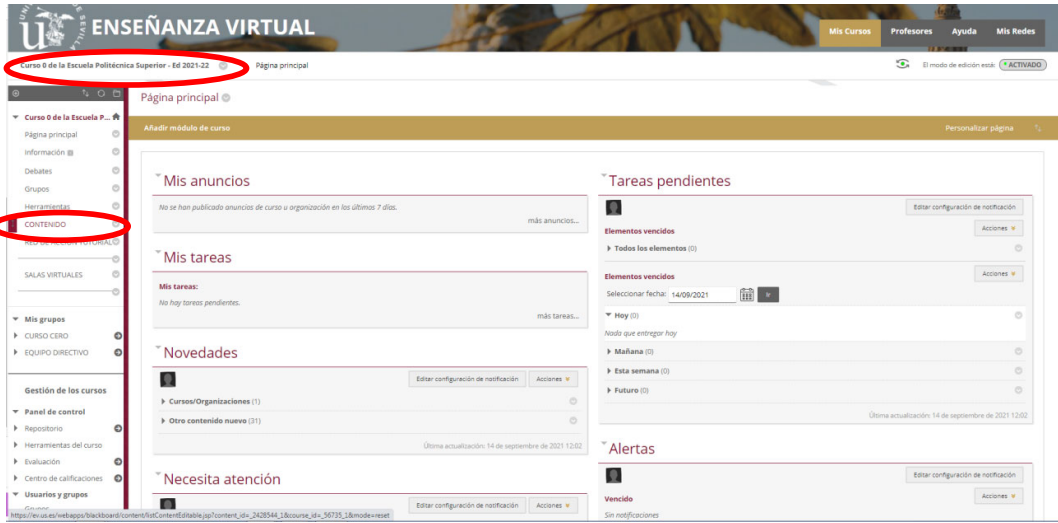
ENSEÑANZA VIRTUAL

Mis Cursos | Profesores | Ayuda | Mis Redes

Curso 0 de la Escuela Politécnica Superior - Ed 2021-22

Página principal

El modo de edición está: ACTIVADO

Curso 0 de la Escuela P...
Página principal
Información
Debates
Grupos
Herramientas
CONTENIDO
RED DE ACCIÓN TUTORIAL
SALAS VIRTUALES

Mis grupos
CURSO CERO
EQUIPO DIRECTIVO

Gestión de los cursos
Panel de control
Repositorio
Herramientas del curso
Evaluación
Centro de calificaciones
Usuarios y grupos
Grupos

Página principal

Añadir módulo de curso

Personalizar página

Mis anuncios
No se han publicado anuncios de curso u organización en los últimos 7 días.
más anuncios...

Mis tareas
Mis tareas:
No hay tareas pendientes.
más tareas...

Novedades
Editar configuración de notificación
Acciones
Cursos/Organizaciones (1)
Otro contenido nuevo (31)
Última actualización: 14 de septiembre de 2021 12:02

Necesita atención
Editar configuración de notificación
Acciones

Tareas pendientes
Editar configuración de notificación
Elementos vencidos
Acciones
Todos los elementos (0)
Elementos vencidos
Acciones
Seleccionar fecha: 14/09/2021
Ir
Hoy (0)
Nada que entregar hoy
Mañana (0)
Esta semana (0)
Futuro (0)
Última actualización: 14 de septiembre de 2021 12:02

Alertas
Editar configuración de notificación
Vencido
Acciones
Sin notificaciones

https://ev.us.es/webapps/blackboard/content/listContentEditable.jsp?content_id=_2428544_1&course_id=_56735_1&mode=reset